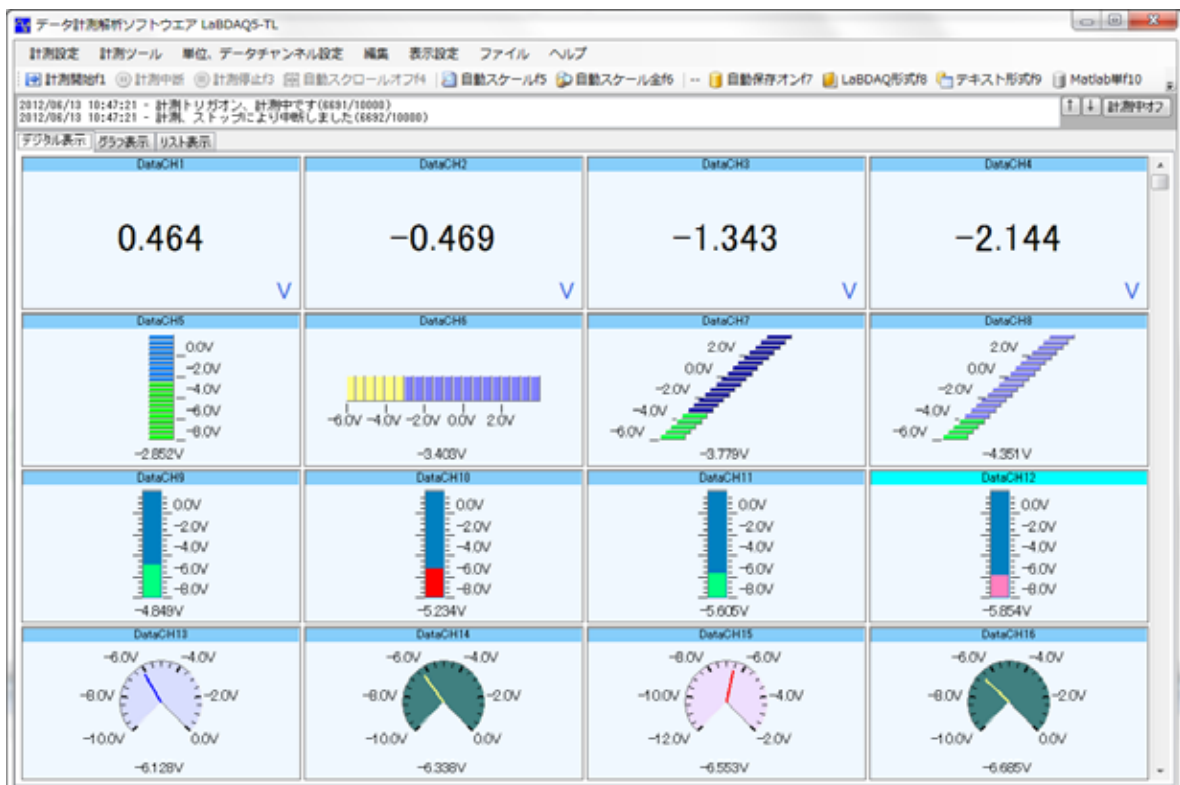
データ計測解析ソフトウエア LaBDAQ5-TL

計測設定 計測ツール 単位、データチャンネル設定 編集 表示設定 ファイル ヘルプ

計測開始f1 計測中断 計測停止f3 自動スクロールオフf4 自動スケールf5 自動スケール全f6 -- 自動保存オンf7 LaBDAQ形式f8 テキスト形式f9 Matlab単f10

2012/06/13 10:47:21 - 計測トリガオン、計測中です(6691/10000)
2012/06/13 10:47:21 - 計測、ストップにより中断しました(6692/10000)

↑ ↓ 計測停オフ

デジタル表示 グラフ表示 リスト表示

DataCH1
0.464
V

DataCH2
−0.469
V

DataCH3
−1.343
V

DataCH4
−2.144
V

DataCH5
0.0V
−2.0V
−4.0V
−6.0V
−8.0V
−2.852V

DataCH6
−6.0V −4.0V −2.0V 0.0V 2.0V
−3.403V

DataCH7
2.0V
0.0V
−2.0V
−4.0V
−6.0V
−3.779V

DataCH8
2.0V
0.0V
−2.0V
−4.0V
−6.0V
−4.351V

DataCH9
0.0V
−2.0V
−4.0V
−6.0V
−8.0V
−4.849V

DataCH10
0.0V
−2.0V
−4.0V
−6.0V
−8.0V
−5.234V

DataCH11
0.0V
−2.0V
−4.0V
−6.0V
−8.0V
−5.605V

DataCH12
0.0V
−2.0V
−4.0V
−6.0V
−8.0V
−5.854V

DataCH13
−6.0V −4.0V
−8.0V −2.0V
−10.0V 0.0V
−6.128V

DataCH14
−6.0V −4.0V
−8.0V −2.0V
−10.0V 0.0V
−6.338V

DataCH15
−8.0V −6.0V
−10.0V −4.0V
−12.0V −2.0V
−6.553V

DataCH16
−6.0V −4.0V
−8.0V −2.0V
−10.0V 0.0V
−6.685V